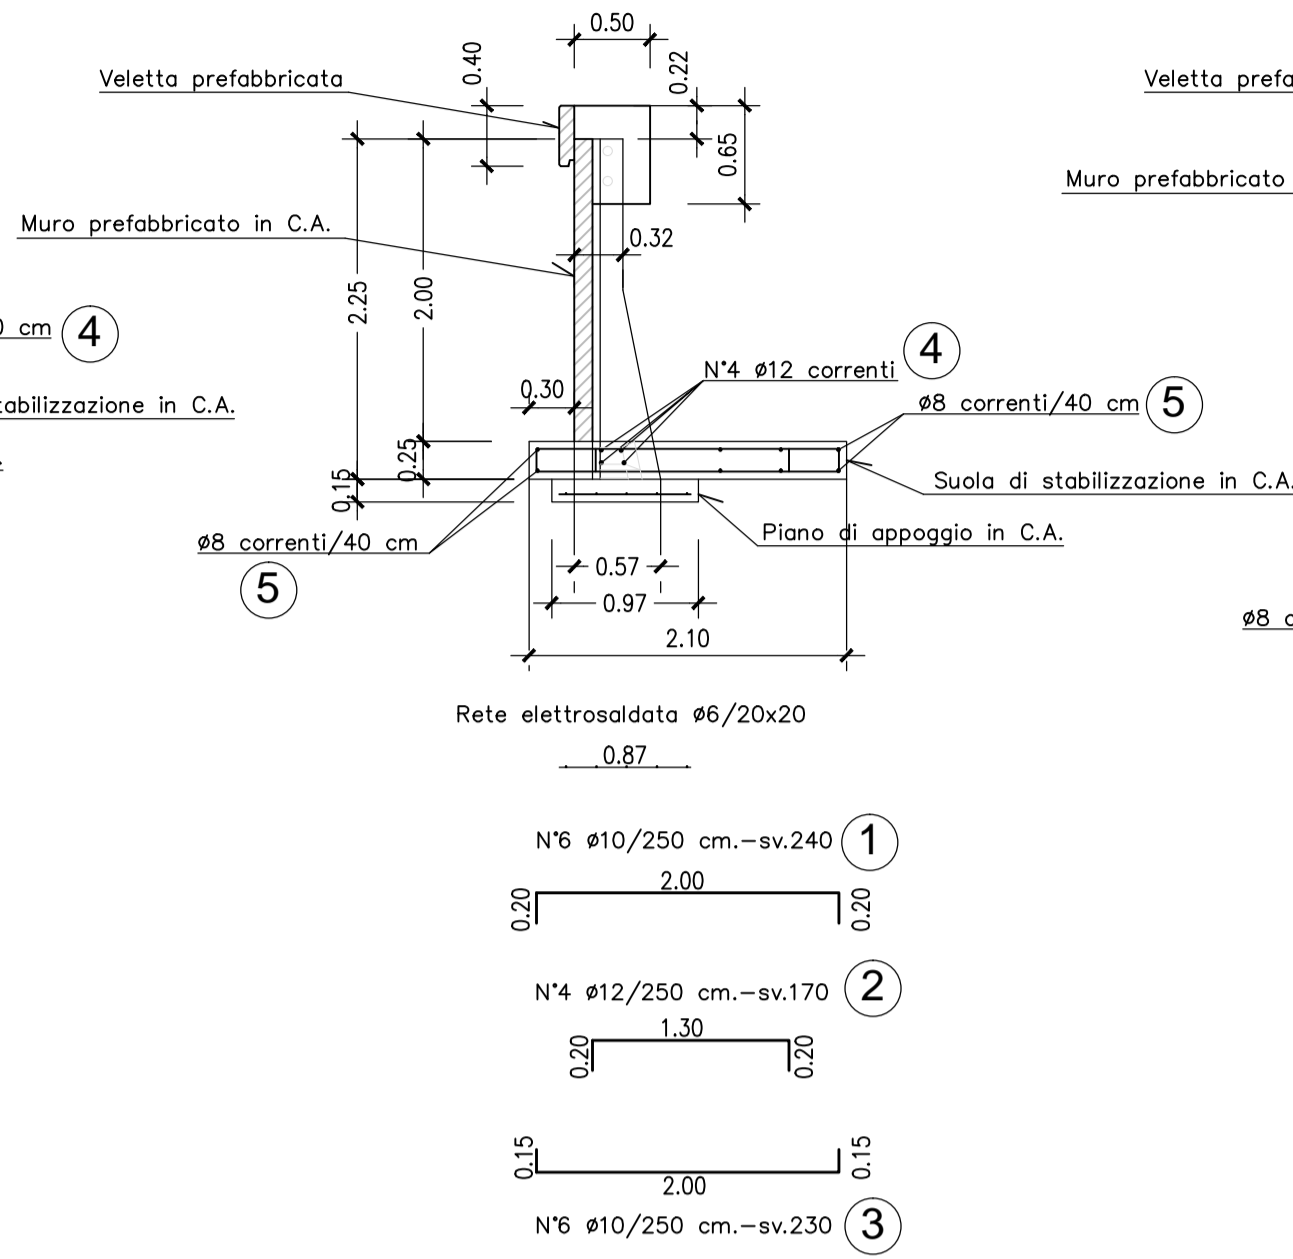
0.50

Veletta prefabbricata

0.40

0.22

0.65

Veletta prefa

Muro prefabbricato

Muro prefabbricato in C.A.

0.32

2.25

2.00

0 cm 4

4

N°4 ø12 correnti

0.30

tabilizzazione in C.A.

ø8 correnti/40 cm 5

0.25

0.15

Suola di stabilizzazione in C.A.

Piano di appoggio in C.A.

ø8 correnti/40 cm

5

0.57

0.97

2.10

ø8 c

Rete elettrosaldata ø6/20x20

0.87

N°6 ø10/250 cm.–sv.240 1

2.00

0.20 0.20

N°4 ø12/250 cm.–sv.170 2

1.30

0.20 0.20

0.15 0.15

2.00

N°6 ø10/250 cm.–sv.230 3